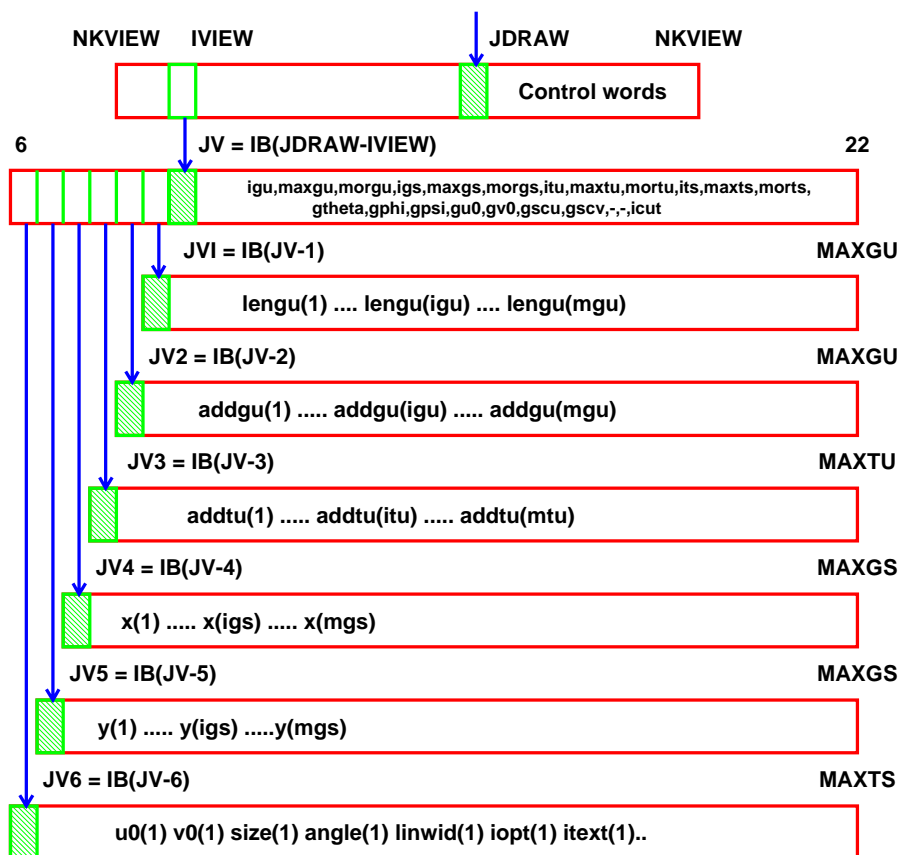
NKVIEW IVIEW JDRAW NKVIEW

Control words

6 JV = IB(JDRAW-IVIEW) 22

igu,maxgu,morgu,igs,maxgs,morgs,itu,maxtu,mortu,its,maxts,morts, gtheta,gphi,gpsi,gu0,gv0,gscu,gscv,-,-,icut

JVI = IB(JV-1) MAXGU

lengu(1) .... lengu(igu) .... lengu(mgu)

JV2 = IB(JV-2) MAXGU

addgu(1) ..... addgu(igu) ..... addgu(mgu)

JV3 = IB(JV-3) MAXTU

addtu(1) ..... addtu(itu) ..... addtu(mtu)

JV4 = IB(JV-4) MAXGS

x(1) ..... x(igs) ..... x(mgs)

JV5 = IB(JV-5) MAXGS

y(1) ..... y(igs) .....y(mgs)

JV6 = IB(JV-6) MAXTS

u0(1) v0(1) size(1) angle(1) linwid(1) iopt(1) itext(1)..